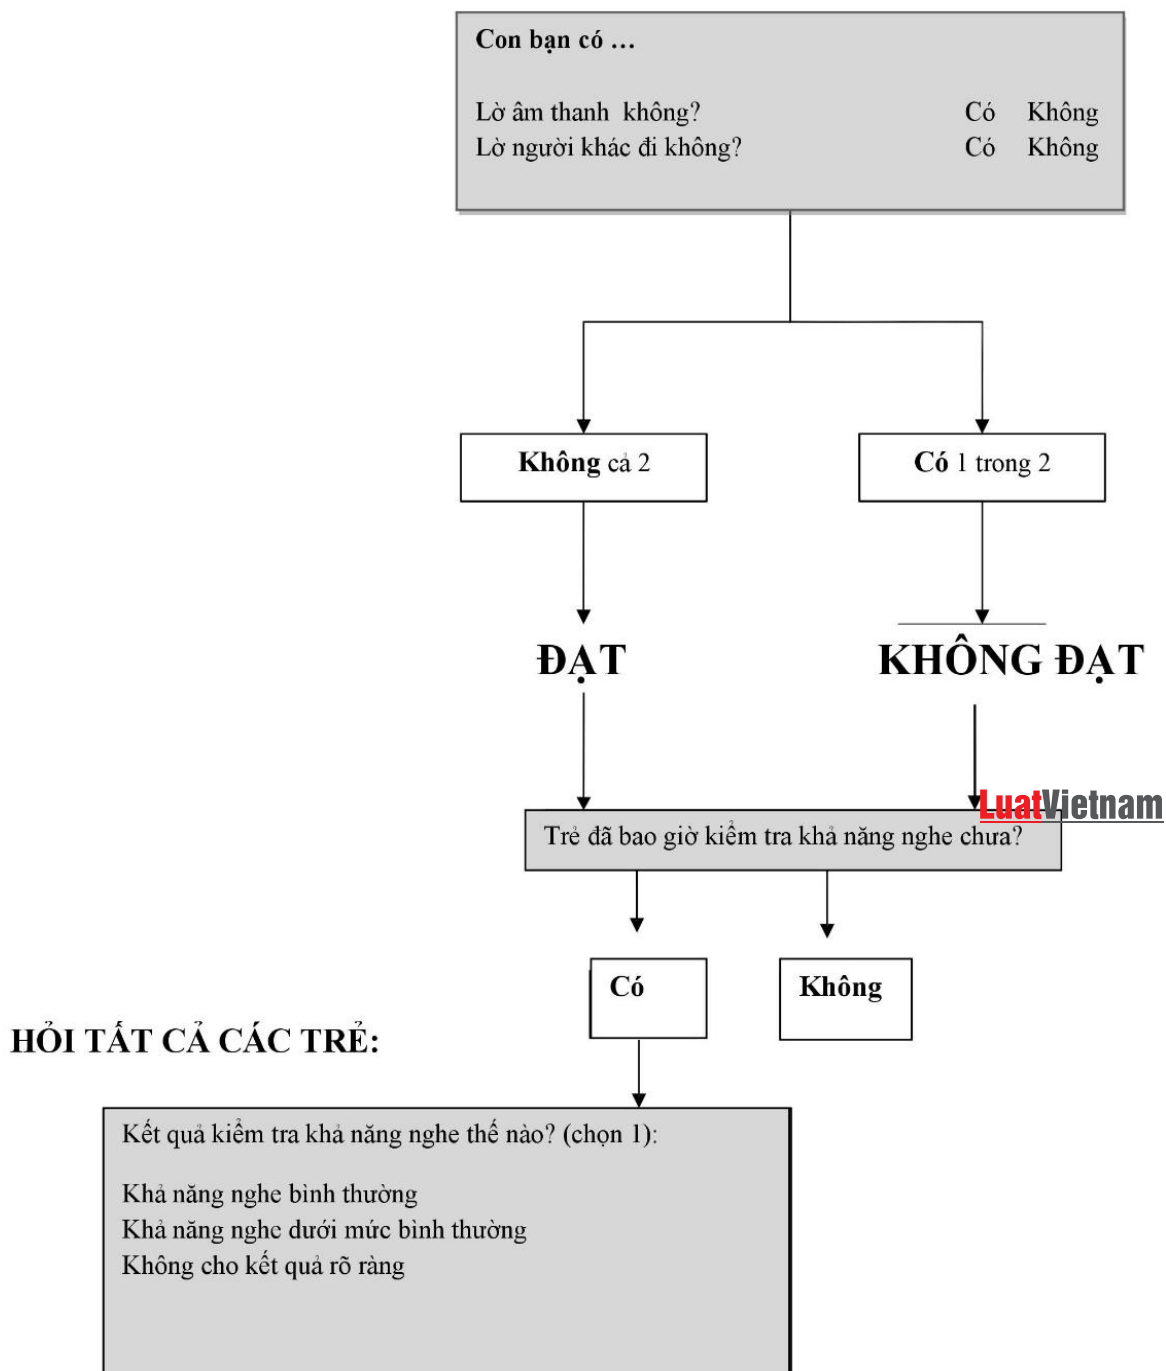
Con bạn có ...

Lờ âm thanh không? Có Không
Lờ người khác đi không? Có Không

Không cả 2

Có 1 trong 2

ĐẠT

KHÔNG ĐẠT

LuatVietnam

Trẻ đã bao giờ kiểm tra khả năng nghe chưa?

Có

Không

HỎI TẤT CẢ CÁC TRẺ:

Kết quả kiểm tra khả năng nghe thế nào? (chọn 1):

Khả năng nghe bình thường
Khả năng nghe dưới mức bình thường
Không cho kết quả rõ ràng